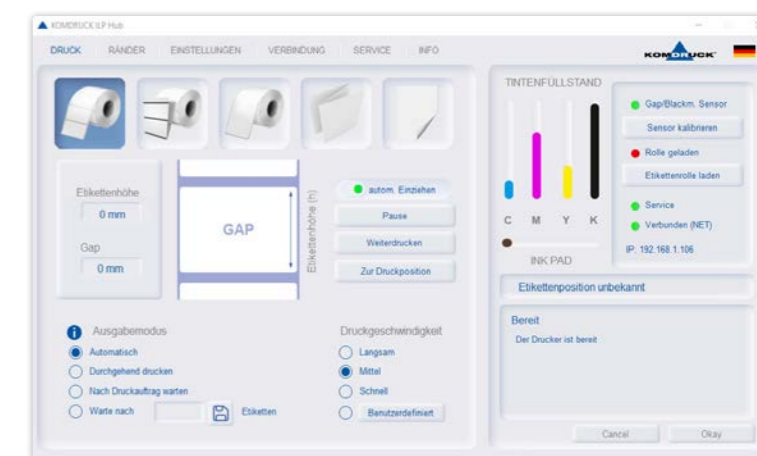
KOMDRUCK ILP Hub

DRUCK RÄNDER EINSTELLUNGEN VERBINDUNG SERVICE INFO

KOMDRUCK

Etikettenhöhe
0 mm

Gap
0 mm

GAP

Etikettenhöhe (h)

autom. Einziehen
Pause
Weiterdrucken
Zur Druckposition

TINTENFÜLLSTAND

C M Y K

INK PAD

Gap/Blackm. Sensor
Sensor kalibrieren
Rolle geladen
Etikettenrolle laden
Service
Verbunden (NET)
IP: 192.168.1.106

Etikettenposition unbekannt

Bereit
Der Drucker ist bereit

Ausgabemodus
Automatisch
Durchgehend drucken
Nach Druckauftrag warten
Warte nach Etiketten

Druckgeschwindigkeit
Langsam
Mittel
Schnell
Benutzerdefiniert

Cancel Okay